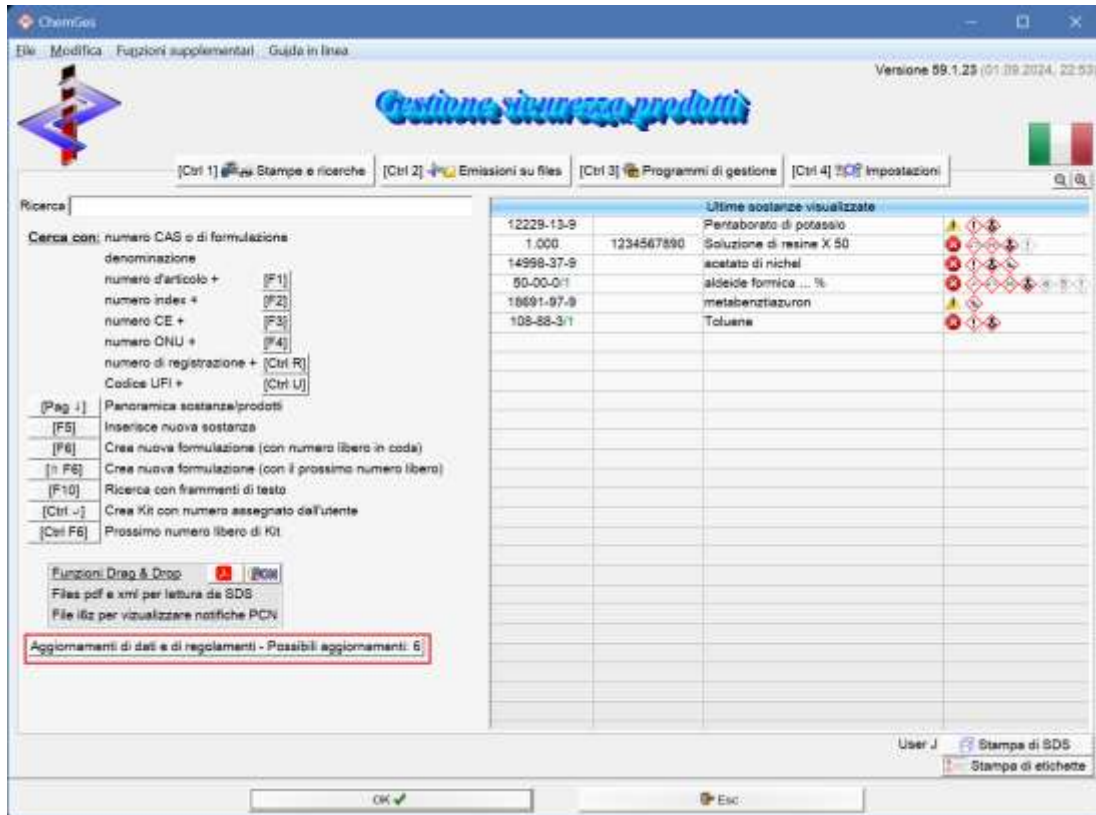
ChemGes

File Modifica Funzioni supplementari Guida in linea

Versione 59.1.23 (01.09.2024, 22:53)

Gestione sicurezza prodotti

[Ctrl 1] Stampe e ricerche | [Ctrl 2] Emissioni su files | [Ctrl 3] Programmi di gestione | [Ctrl 4] Impostazioni

Ricerca

Cerca con: numero CAS o di formulazione
denominazione
numero d'articolo + [F1]
numero index + [F2]
numero CE + [F3]
numero ONU + [F4]
numero di registrazione + [Ctrl R]
Codice UFI + [Ctrl U]

[Pag ↓] Panoramica sostanze/prodotti
[F5] Inserisce nuova sostanza
[F6] Crea nuova formulazione (con numero libero in coda)
[⇧ F6] Crea nuova formulazione (con il prossimo numero libero)
[F10] Ricerca con frammenti di testo
[Ctrl ↵] Crea Kit con numero assegnato dall'utente
[Ctrl F6] Prossimo numero libero di Kit

Funzioni Drag & Drop
Files pdf e xml per lettura da SDS
File i6z per visualizzare notifiche PCN

Aggiornamenti di dati e di regolamenti - Possibili aggiornamenti: 6

Ultime sostanze visualizzate

| | | |
|---|---|---|
| 12229-13-9 | | Pentaborato di potassio |
| 1.000 | 1234567890 | Soluzione di resine X 50 |
| 14998-37-9 | | acetato di nichel |
| 50-00-0/1 | | aldeide formica ... % |
| 18691-97-9 | | metabenztiazuron |
| 108-88-3/1 | | Toluene |

User J Stampa di SDS
Stampa di etichette

OK ✔
Esc